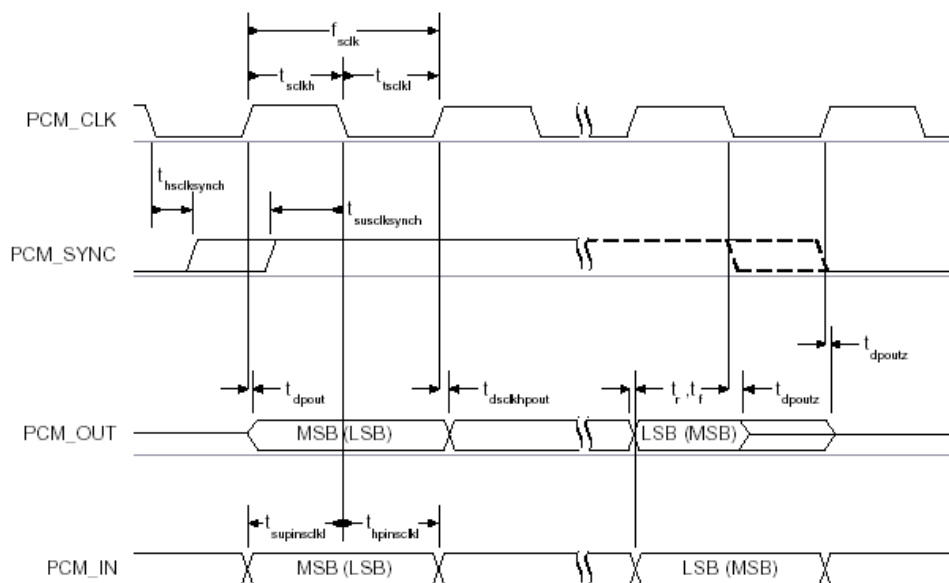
$f_{sclk}$

$t_{sclkh}$ $t_{tsclkl}$

PCM_CLK

$t_{hsclksynch}$

$t_{susclksynch}$

PCM_SYNC

$t_{dpoutz}$

$t_{dpout}$ $t_{dsclkhpout}$ $t_r$ ,$t_f$ $t_{dpoutz}$

PCM_OUT MSB (LSB) LSB (MSB)

$t_{supinsclkl}$ $t_{hpinsclkl}$

PCM_IN MSB (LSB) LSB (MSB)